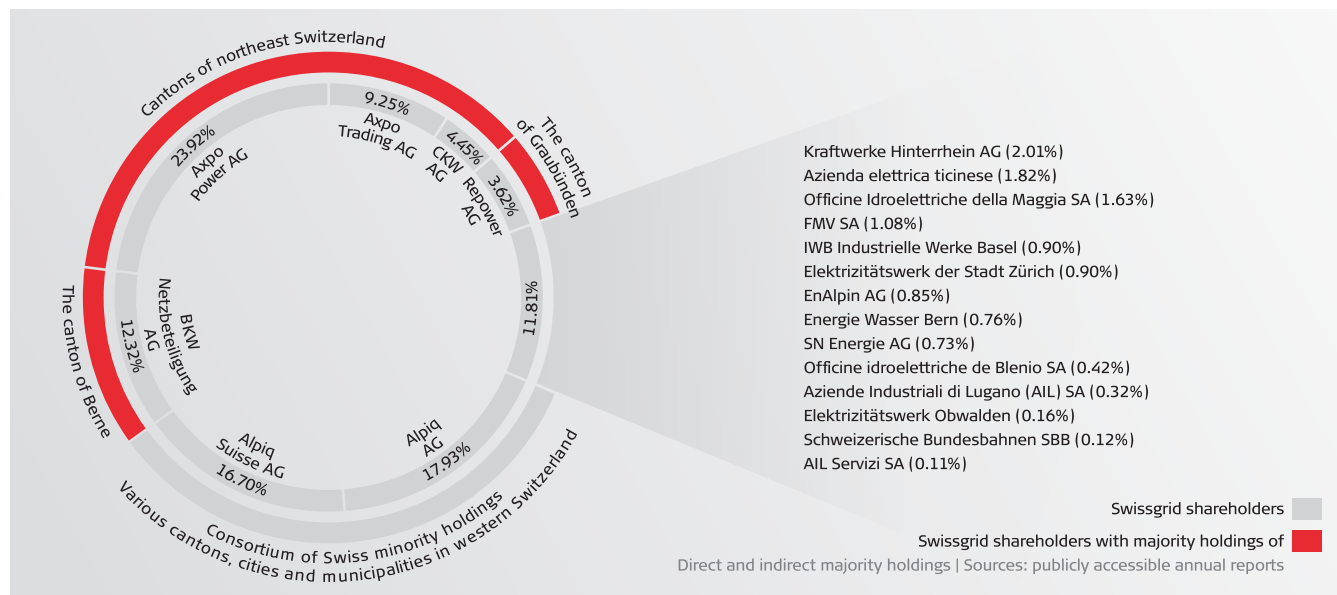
Cantons of northeast Switzerland

The canton of Graubünden

The canton of Berne

Consortium of Swiss minority holdings
Various cantons, cities and municipalities in western Switzerland

23.92%
Axpo
Power AG

9.25%
Axpo
Trading AG

4.45%
CKW
AG

3.62%
Repower
AG

11.81%

Alpiq
AG
17.93%

Alpiq
Suisse AG
16.70%

BKW
Netzbeteiligung
AG
12.32%

Kraftwerke Hinterrhein AG (2.01%)
Azienda elettrica ticinese (1.82%)
Officine Idroelettriche della Maggia SA (1.63%)
FMV SA (1.08%)
IWB Industrielle Werke Basel (0.90%)
Elektrizitätswerk der Stadt Zürich (0.90%)
EnAlpin AG (0.85%)
Energie Wasser Bern (0.76%)
SN Energie AG (0.73%)
Officine idroelettriche de Blenio SA (0.42%)
Aziende Industriali di Lugano (AIL) SA (0.32%)
Elektrizitätswerk Obwalden (0.16%)
Schweizerische Bundesbahnen SBB (0.12%)
AIL Servizi SA (0.11%)

Swissgrid shareholders

Swissgrid shareholders with majority holdings of

Direct and indirect majority holdings | Sources: publicly accessible annual reports